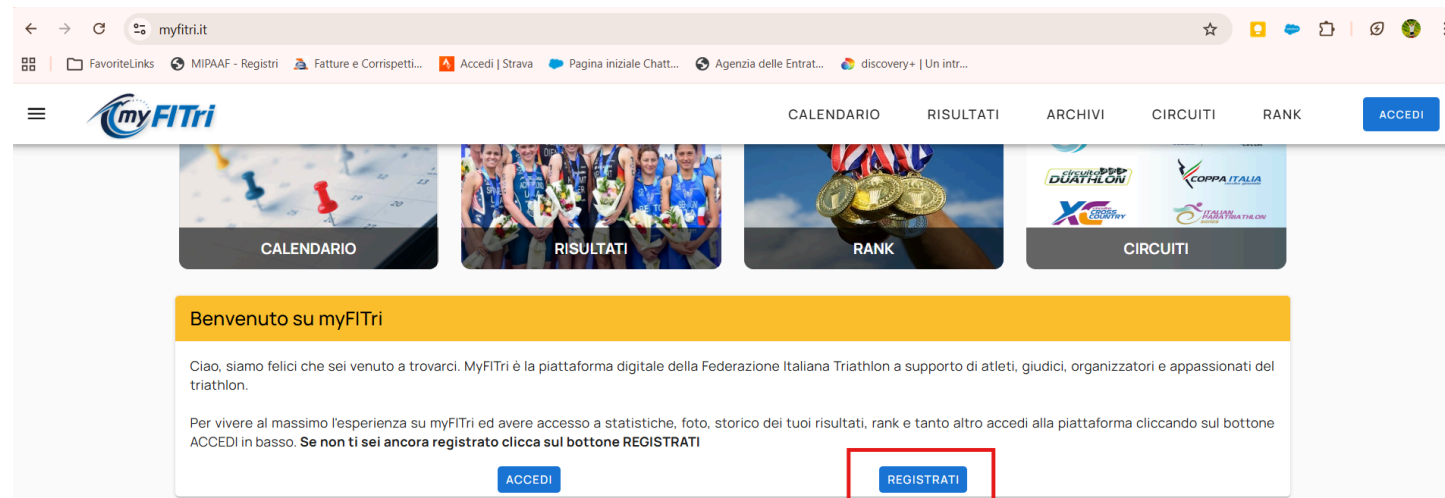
myfitri.it

FavoriteLinks MIPAAF - Registri Fatture e Corrispetti... Accedi | Strava Pagina iniziale Chatt... Agenzia delle Entrat... discovery+ | Un intr...

myFITri

CALENDARIO RISULTATI ARCHIVI CIRCUITI RANK ACCEDI

circuito DUATHLON COPPA ITALIA XC CROSS COUNTRY ITALIAN PARATRIATHLON

CALENDARIO

RISULTATI

RANK

CIRCUITI

Benvenuto su myFITri

Ciao, siamo felici che sei venuto a trovarci. MyFITri è la piattaforma digitale della Federazione Italiana Triathlon a supporto di atleti, giudici, organizzatori e appassionati del triathlon.

Per vivere al massimo l'esperienza su myFITri ed avere accesso a statistiche, foto, storico dei tuoi risultati, rank e tanto altro accedi alla piattaforma cliccando sul bottone ACCEDI in basso. **Se non ti sei ancora registrato clicca sul bottone REGISTRATI**

ACCEDI REGISTRATI